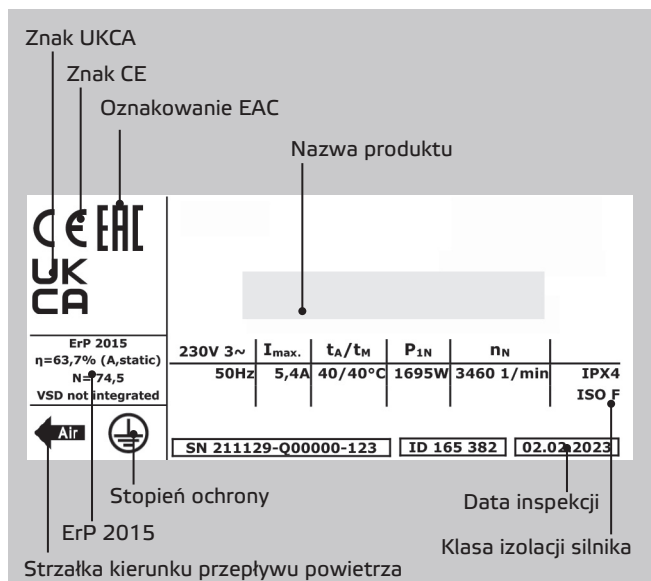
Znak UKCA

Znak CE

Oznakowanie EAC

Nazwa produktu

CE EAC

UK CA

ErP 2015
η=63,7% (A,static)
N=74,5
VSD not integrated

| 230V 3~ | $I_{max.}$ | $t_A/t_M$ | $P_{1N}$ | $n_N$ | |
|---|---|---|---|---|---|
| 50Hz | 5,4A | 40/40°C | 1695W | 3460 1/min | IPX4 |
| | | | | | ISO F |

Air

SN 211129-Q00000-123

ID 165 382

02.02.2023

Stopień ochrony

Data inspekcji

ErP 2015

Klasa izolacji silnika

Strzałka kierunku przepływu powietrza